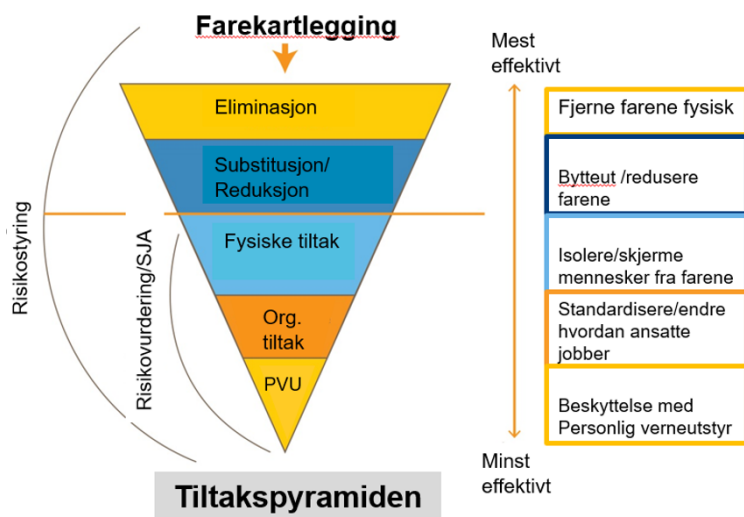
Farekartlegging

Eliminasjon

Substitusjon/ Reduksjon

Fysiske tiltak

Org. tiltak

PVU

Risikostyring

Risikovurdering/SJA

Mest effektivt

Fjerne farene fysisk

Bytteut /redusere farene

Isolere/skjerme mennesker fra farene

Standardisere/endre hvordan ansatte jobber

Beskyttelse med Personlig verneutstyr

Minst effektivt

Tiltakspyramiden